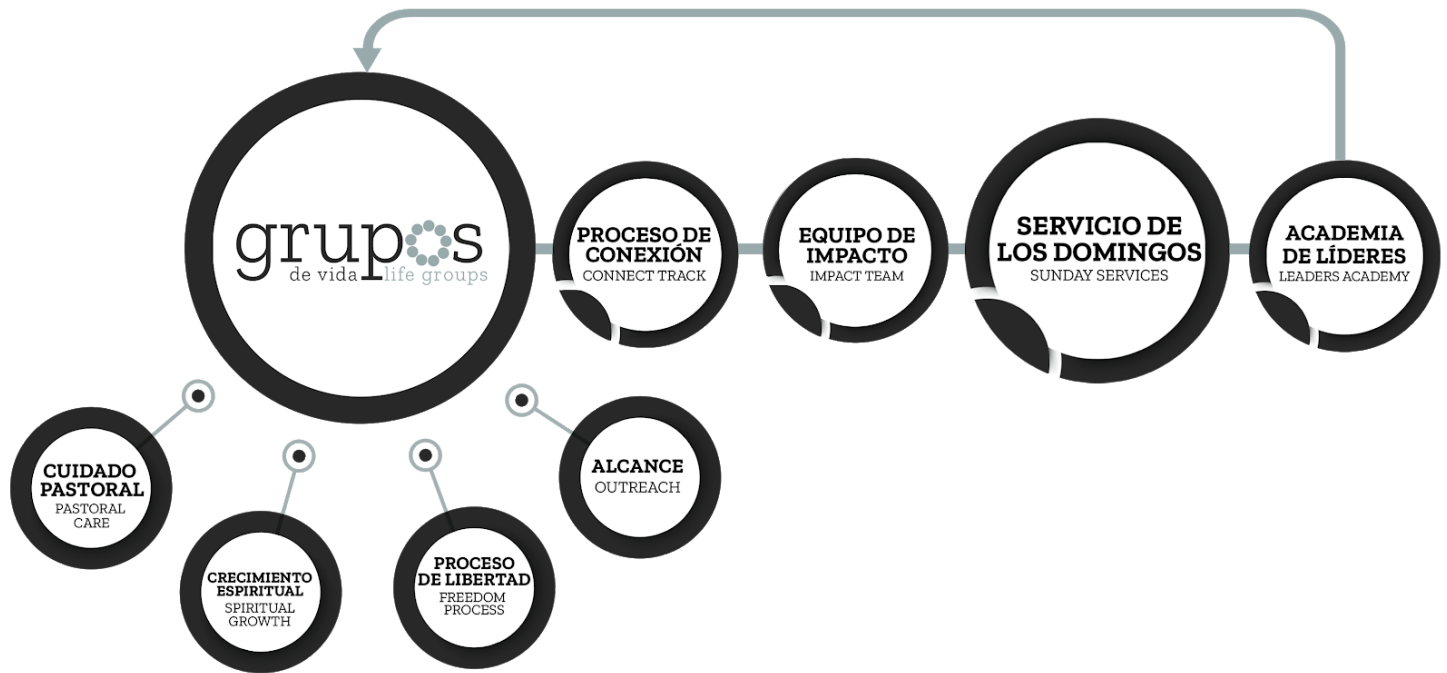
grupos
de vida life groups

PROCESO DE CONEXIÓN
CONNECT TRACK

EQUIPO DE IMPACTO
IMPACT TEAM

SERVICIO DE LOS DOMINGOS
SUNDAY SERVICES

ACADEMIA DE LÍDERES
LEADERS ACADEMY

CUIDADO PASTORAL
PASTORAL CARE

CRECIMIENTO ESPIRITUAL
SPIRITUAL GROWTH

PROCESO DE LIBERTAD
FREEDOM PROCESS

ALCANCE
OUTREACH